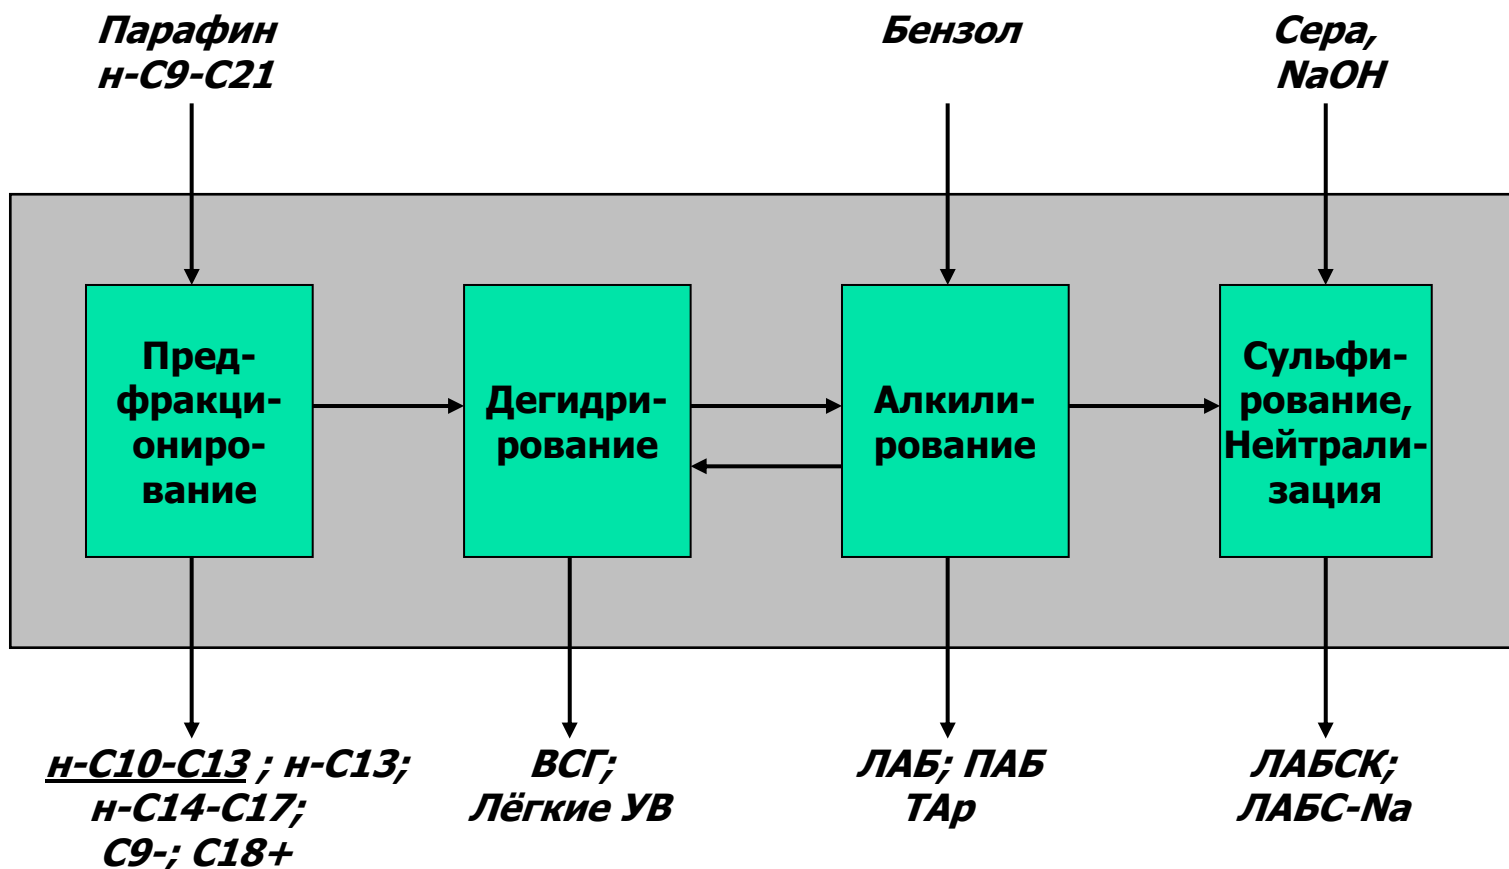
Парафин н-С9-С21

Бензол

Сера, NaOH

Пред-фракци-ониро-вание

Дегидри-рование

Алкили-рование

Сульфи-рование, Нейтрали-зация

н-С10-С13 ; н-С13; н-С14-С17; С9-; С18+

ВСГ; Лёгкие УВ

ЛАБ; ПАБ ТАр

ЛАБСК; ЛАБС-Na